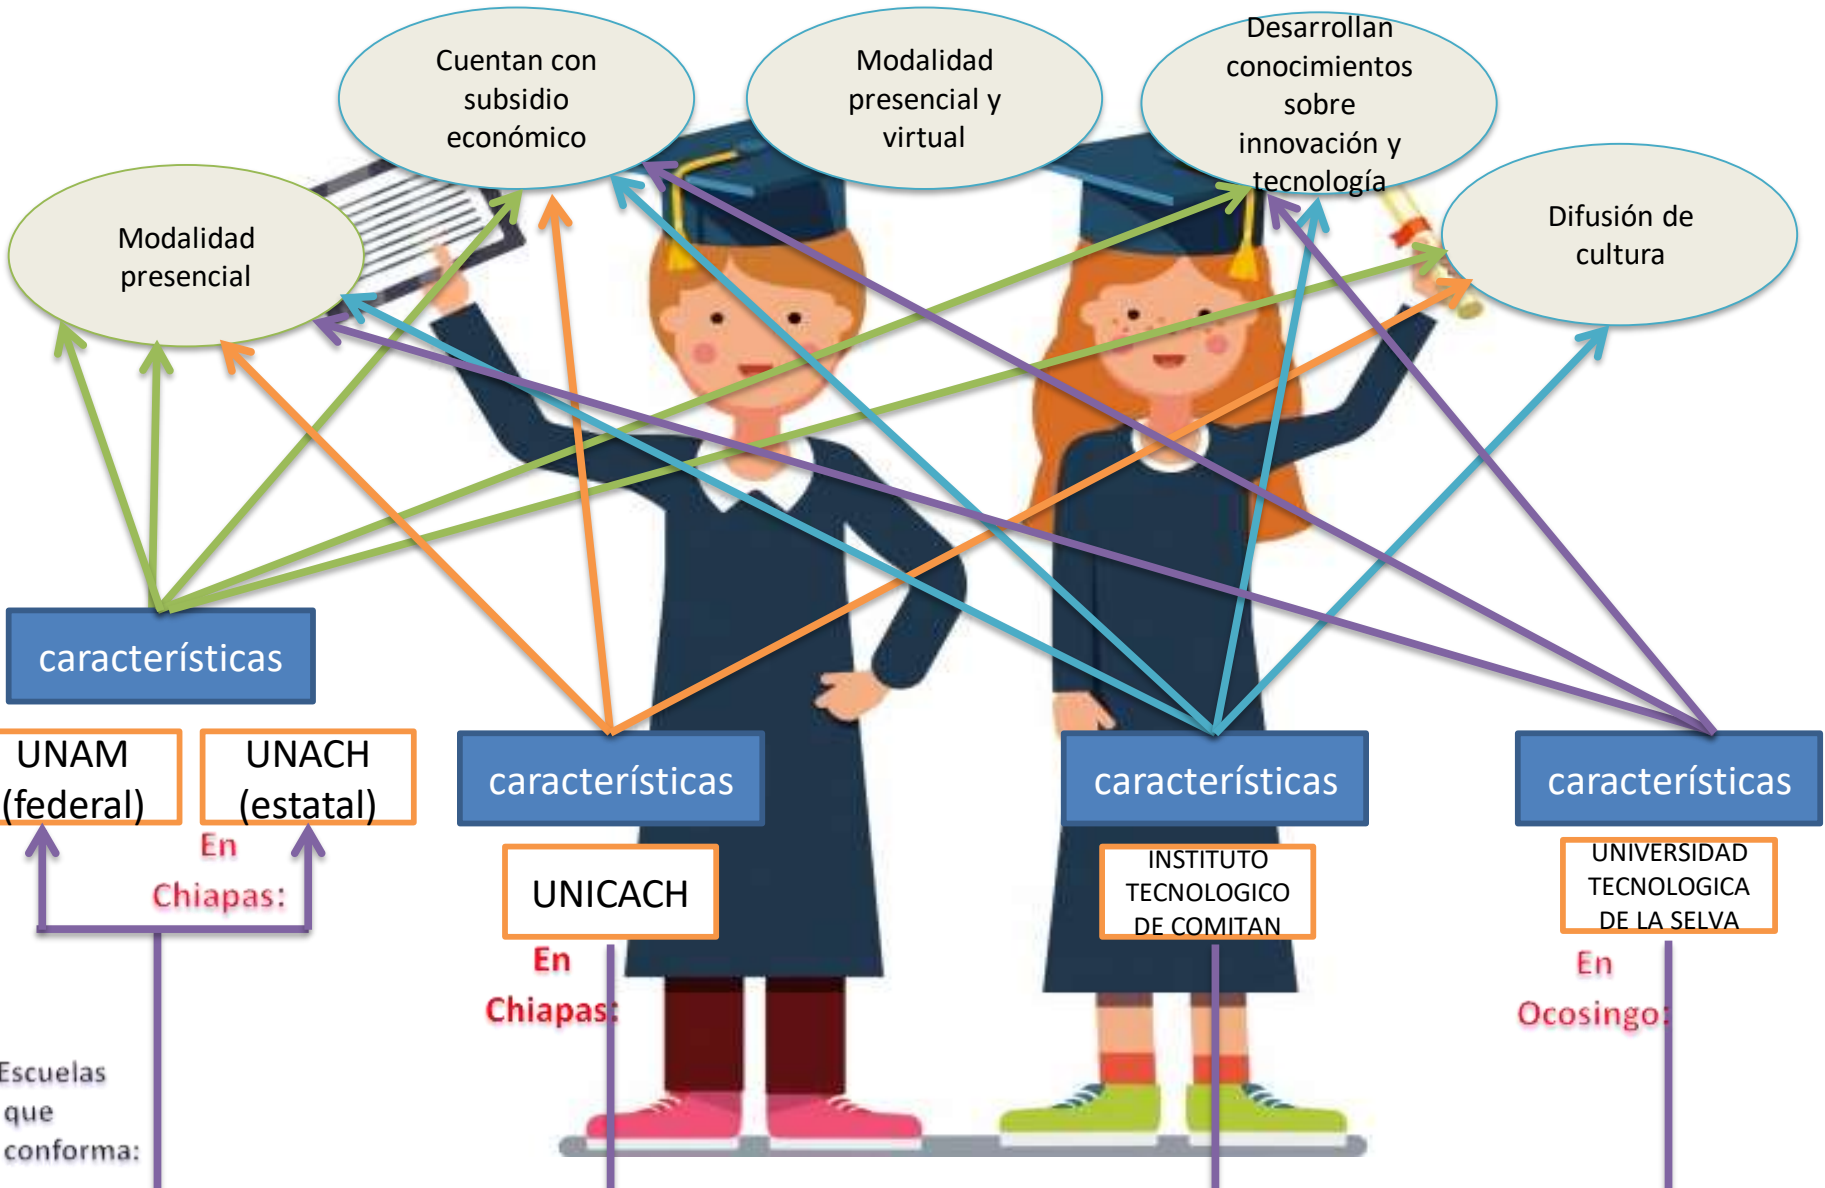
Cuentan con subsidio económico

Modalidad presencial y virtual

Desarrollan conocimientos sobre innovación y tecnología

Modalidad presencial

Difusión de cultura

características

UNAM (federal)

UNACH (estatal)

En Chiapas:

características

UNICACH

En Chiapas:

características

INSTITUTO TECNOLOGICO DE COMITAN

características

UNIVERSIDAD TECNOLOGICA DE LA SELVA

En Ocosingo:

Escuelas que conforma: